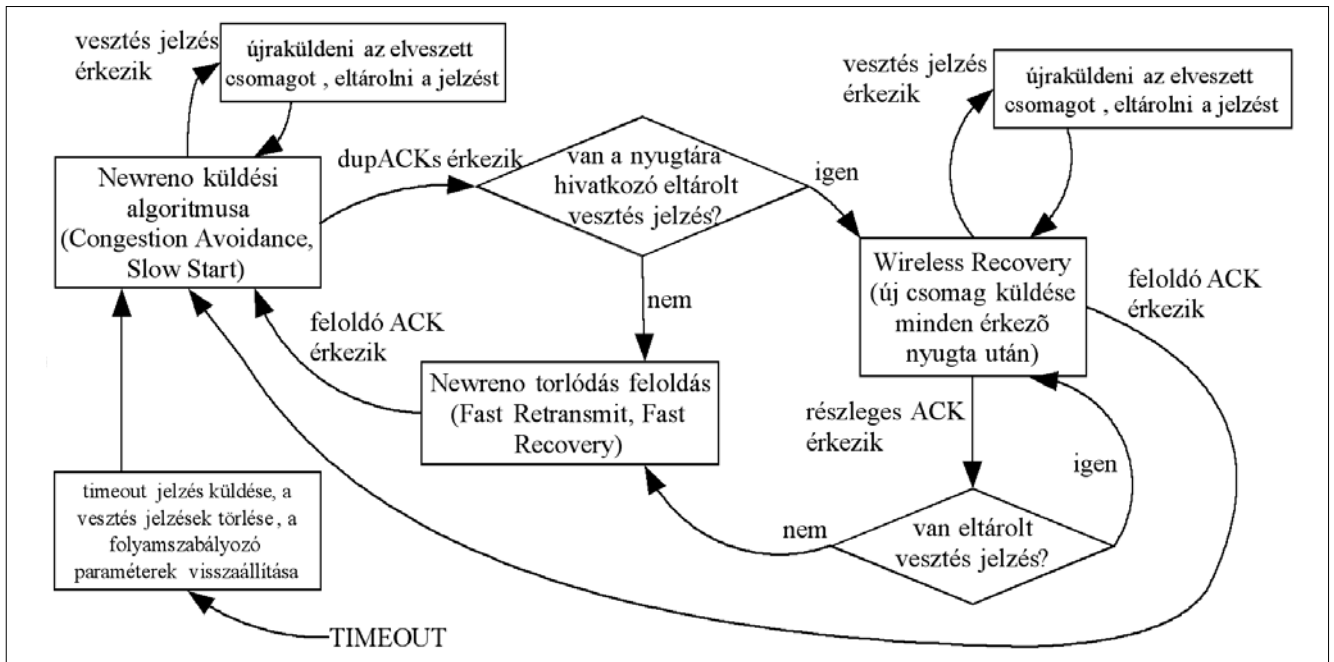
vesztés jelzés érkezik

újraküldeni az elveszett csomagot , eltárolni a jelzést

Newreno küldési algoritmusa (Congestion Avoidance, Slow Start)

dupACKs érkezik

van a nyugtára hivatkozó eltárolt vesztés jelzés?

igen

nem

vesztés jelzés érkezik

újraküldeni az elveszett csomagot , eltárolni a jelzést

Wireless Recovery (új csomag küldése minden érkezõ nyugta után)

feloldó ACK érkezik

feloldó ACK érkezik

Newreno torlódás feloldás (Fast Retransmit, Fast Recovery)

részleges ACK érkezik

igen

nem

van eltárolt vesztés jelzés?

timeout jelzés küldése, a vesztés jelzések törlése, a folyamszabályozó paraméterek visszaállítása

TIMEOUT